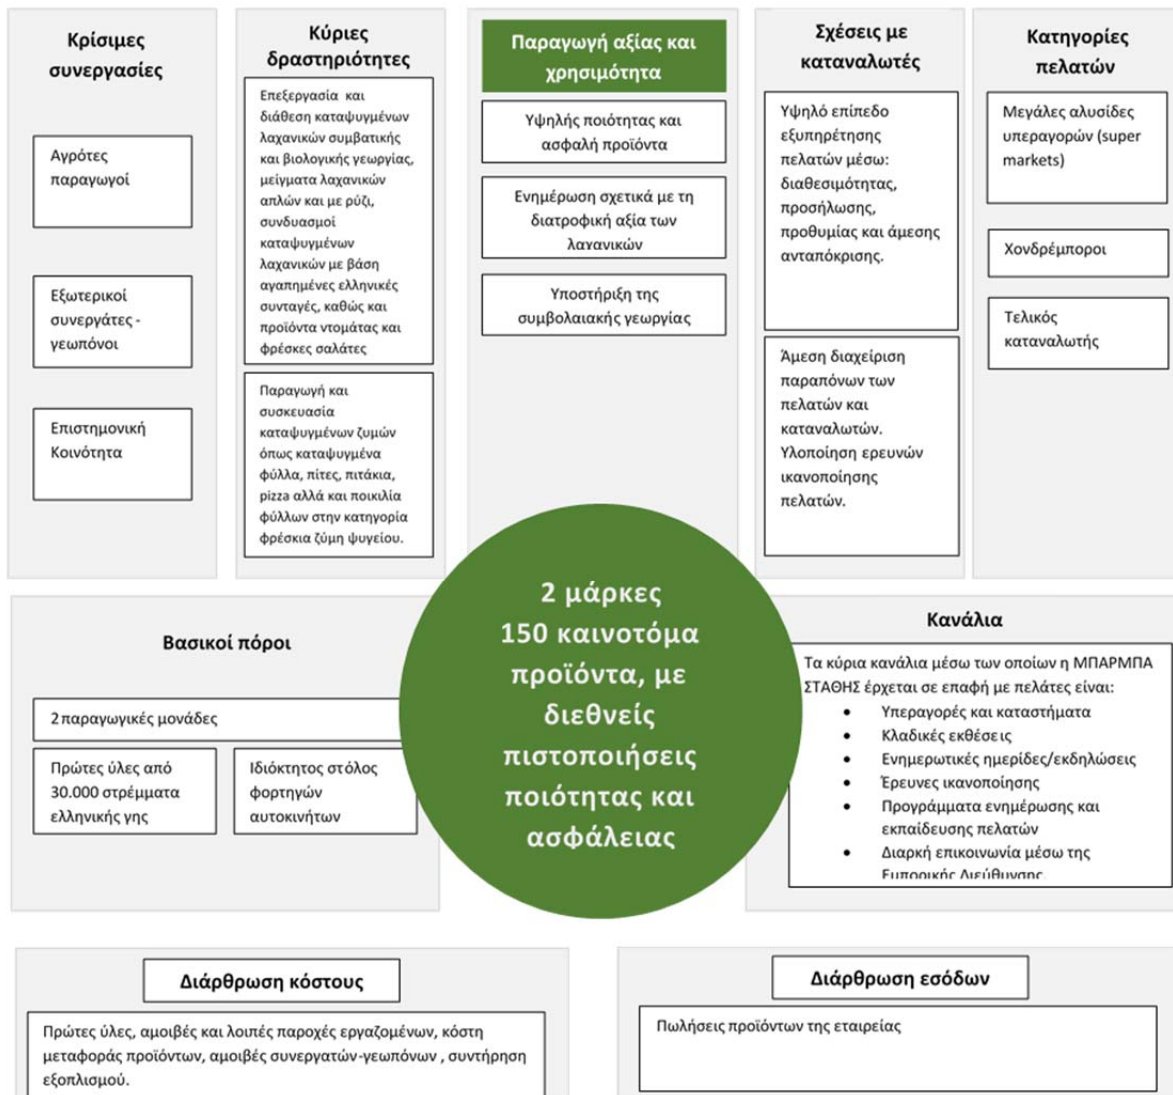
Κρίσιμες συνεργασίες

Αγρότες παραγωγοί

Εξωτερικοί συνεργάτες - γεωπόνοι

Επιστημονική Κοινότητα

Κύριες δραστηριότητες

Επεξεργασία και διάθεση καταψυγμένων λαχανικών συμβατικής και βιολογικής γεωργίας, μείγματα λαχανικών απλών και με ρύζι, συνδυασμοί καταψυγμένων λαχανικών με βάση αγαπημένες ελληνικές συνταγές, καθώς και προϊόντα ντομάτας και φρέσκες σαλάτες

Παραγωγή και συσκευασία καταψυγμένων ζυμών όπως καταψυγμένα φύλλα, πίτες, πιτάκια, pizza αλλά και ποικιλία φύλλων στην κατηγορία φρέσκια ζύμη ψυγείου.

Παραγωγή αξίας και χρησιμότητα

Υψηλής ποιότητας και ασφαλή προϊόντα

Ενημέρωση σχετικά με τη διατροφική αξία των λαχανικών

Υποστήριξη της συμβολαιακής γεωργίας

Σχέσεις με καταναλωτές

Υψηλό επίπεδο εξυπηρέτησης πελατών μέσω: διαθεσιμότητας, προσήλωσης, προθυμίας και άμεσης ανταπόκρισης.

Άμεση διαχείριση παραπόνων των πελατών και καταναλωτών. Υλοποίηση ερευνών ικανοποίησης πελατών.

Κατηγορίες πελατών

Μεγάλες αλυσίδες υπεραγορών (super markets)

Χονδρέμποροι

Τελικός καταναλωτής

2 μάρκες 150 καινοτόμα προϊόντα, με διεθνείς πιστοποιήσεις ποιότητας και ασφάλειας

Βασικοί πόροι

2 παραγωγικές μονάδες

Πρώτες ύλες από 30.000 στρέμματα ελληνικής γης

Ιδιόκτητος στόλος φορτηγών αυτοκινήτων

Κανάλια

Τα κύρια κανάλια μέσω των οποίων η ΜΠΑΡΜΠΑ ΣΤΑΘΗΣ έρχεται σε επαφή με πελάτες είναι:
• Υπεραγορές και καταστήματα
• Κλαδικές εκθέσεις
• Ενημερωτικές ημερίδες/εκδηλώσεις
• Έρευνες ικανοποίησης
• Προγράμματα ενημέρωσης και εκπαίδευσης πελατών
• Διαρκή επικοινωνία μέσω της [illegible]

Διάρθρωση κόστους

Πρώτες ύλες, αμοιβές και λοιπές παροχές εργαζομένων, κόστη μεταφοράς προϊόντων, αμοιβές συνεργατών-γεωπόνων , συντήρηση εξοπλισμού.

Διάρθρωση εσόδων

Πωλήσεις προϊόντων της εταιρείας